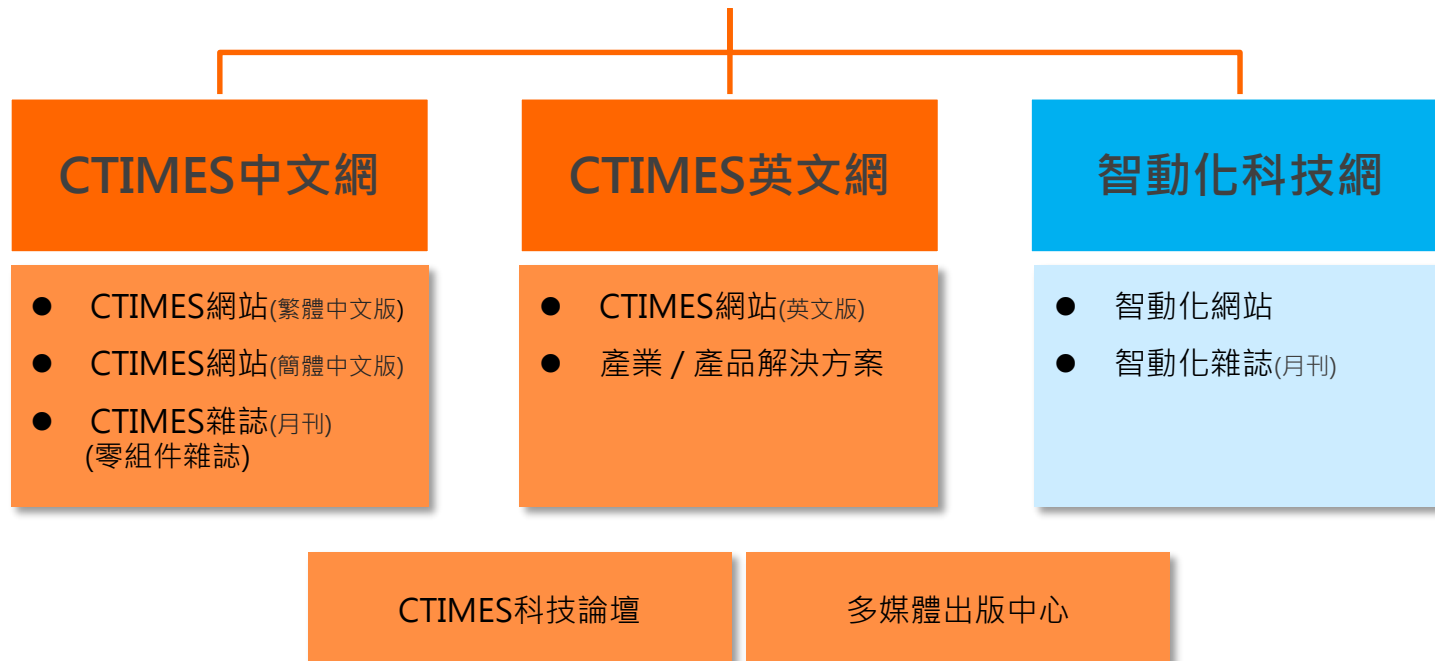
CTIMES中文網

CTIMES英文網

智動化科技網

- CTIMES網站(繁體中文版)
- CTIMES網站(簡體中文版)
- CTIMES雜誌(月刊)
(零組件雜誌)

- CTIMES網站(英文版)
- 產業 / 產品解決方案

- 智動化網站
- 智動化雜誌(月刊)

CTIMES科技論壇

多媒體出版中心